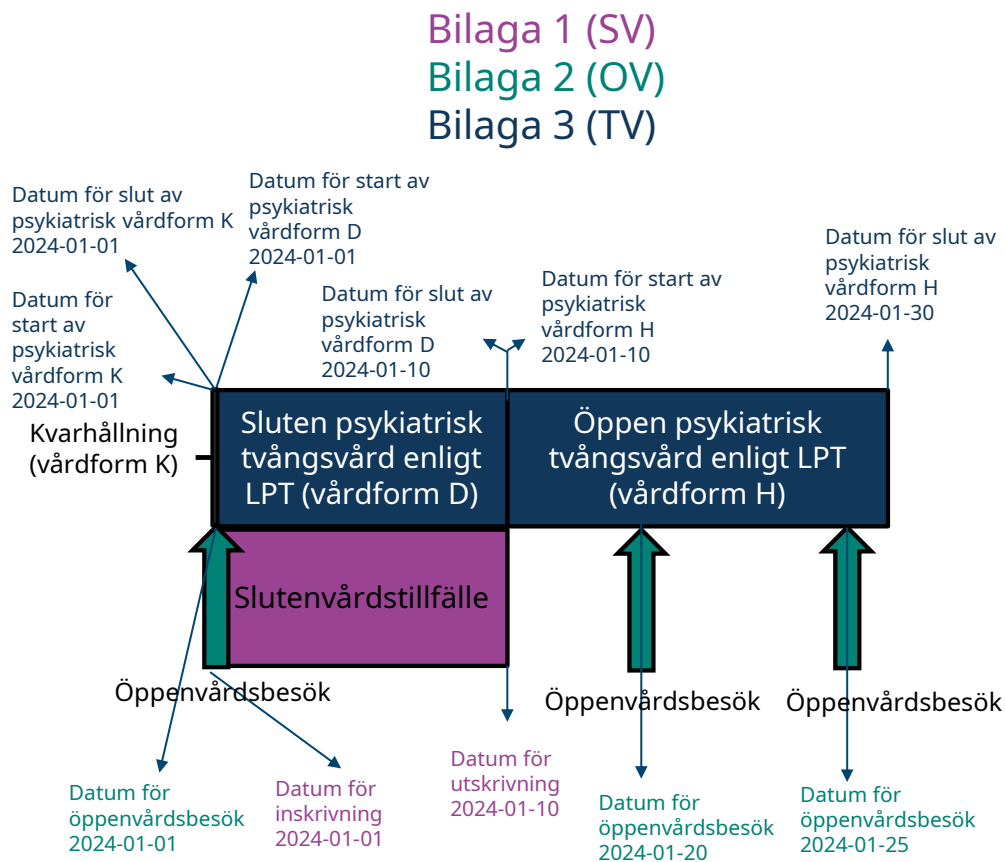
Bilaga 1 (SV)
Bilaga 2 (OV)
Bilaga 3 (TV)

Datum för slut av psykiatrisk vårdform K 2024-01-01

Datum för start av psykiatrisk vårdform D 2024-01-01

Datum för start av psykiatrisk vårdform K 2024-01-01

Datum för slut av psykiatrisk vårdform D 2024-01-10

Datum för start av psykiatrisk vårdform H 2024-01-10

Datum för slut av psykiatrisk vårdform H 2024-01-30

Kvarhållning (vårdform K)

Sluten psykiatrisk tvångsvård enligt LPT (vårdform D)

Öppen psykiatrisk tvångsvård enligt LPT (vårdform H)

Slutenvårdstillfälle

Öppenvårdsbesök

Öppenvårdsbesök

Öppenvårdsbesök

Datum för öppenvårdsbesök 2024-01-01

Datum för inskrivning 2024-01-01

Datum för utskrivning 2024-01-10

Datum för öppenvårdsbesök 2024-01-20

Datum för öppenvårdsbesök 2024-01-25